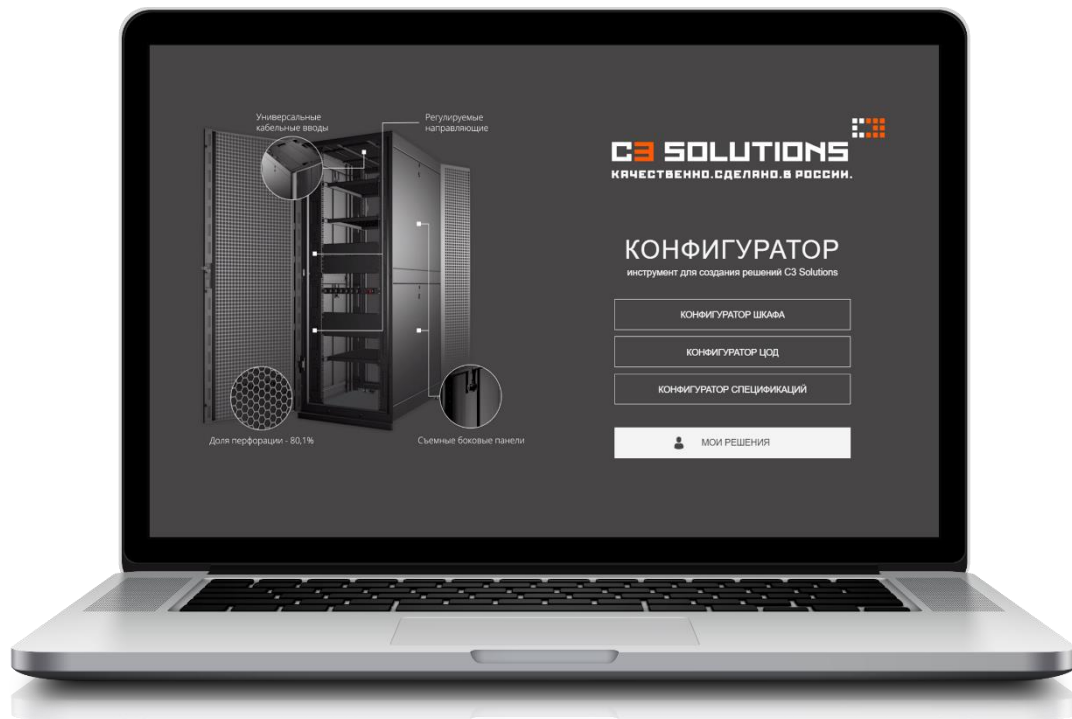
Универсальные кабельные вводы

Регулируемые направляющие

Доля перфорации - 80,1%

Съемные боковые панели

C3 SOLUTIONS
КАЧЕСТВЕННО.СДЕЛАНО.В РОССИИ.

КОНФИГУРАТОР
инструмент для создания решений C3 Solutions

КОНФИГУРАТОР ШКАФА

КОНФИГУРАТОР ЦОД

КОНФИГУРАТОР СПЕЦИФИКАЦИЙ

МОИ РЕШЕНИЯ